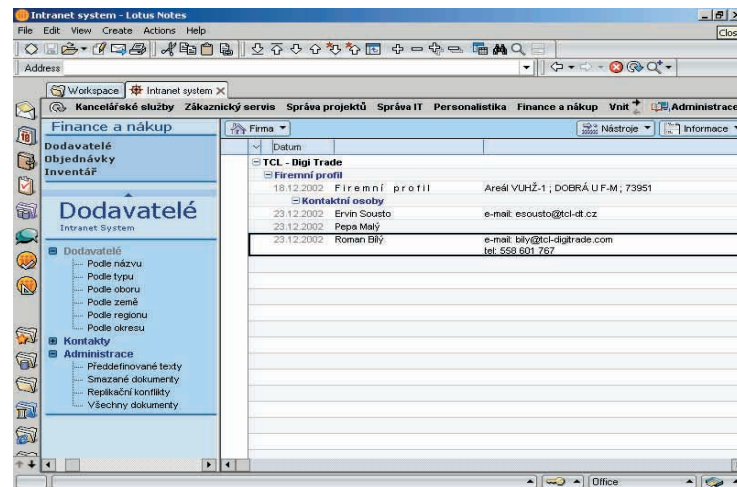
Intranet system - Lotus Notes
File Edit View Create Actions Help
Clos
Address
Workspace
Intranet system
Kancelářské služby Zákaznický servis Správa projektů Správa IT Personalistika Finance a nákup Vnit Administrace
Finance a nákup
Dodavatelé
Objednávky
Inventář
Dodavatelé
Intranet System
Dodavatelé
Podle názvu
Podle typu
Podle oboru
Podle země
Podle regionu
Podle okresu
Kontakty
Administrace
Předdefinované texty
Smazané dokumenty
Replikační konflikty
Všechny dokumenty
Firma
Nástroje
Informace
Datum
TCL - Digi Trade
Firemní profil
18.12.2002 Firemní profil Areál VUHŽ-1 ; DOBRÁ U F-M ; 73951
Kontaktní osoby
23.12.2002 Ervin Sousto e-mail: esousto@tcl-dt.cz
23.12.2002 Pepa Malý
23.12.2002 Roman Bílý e-mail: bily@tcl-digitrade.com
tel: 558 601 767
Office